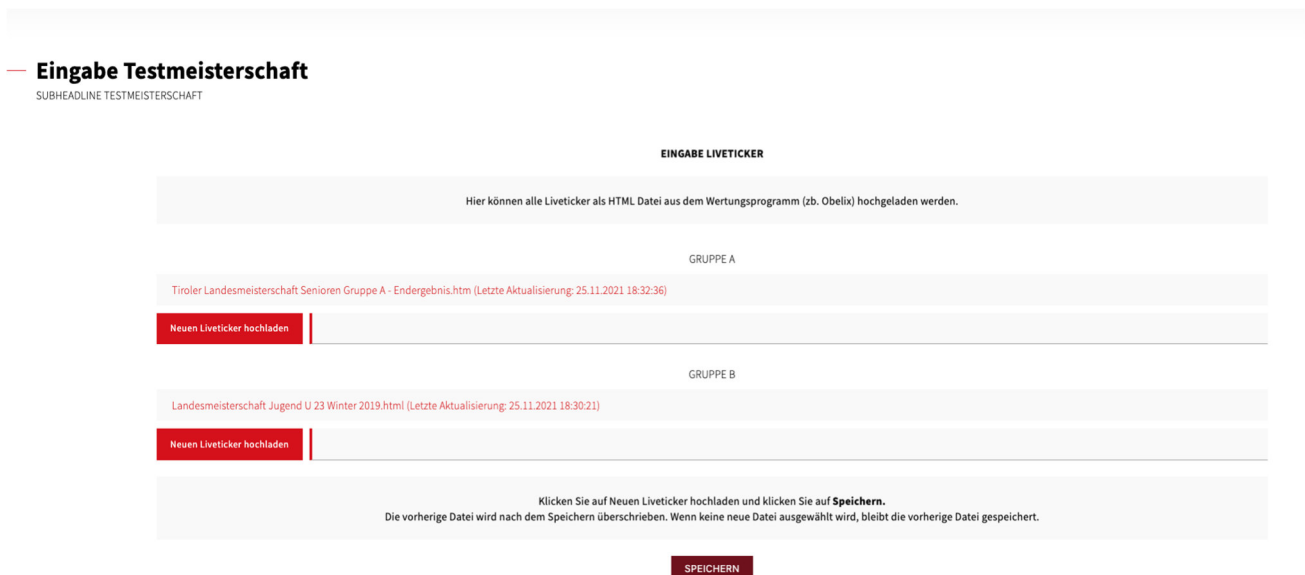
Eingabe Testmeisterschaft
SUBHEADLINE TESTMEISTERSCHAFT

EINGABE LIVETICKER

Hier können alle Liveticker als HTML Datei aus dem Wertungsprogramm (zb. Obelix) hochgeladen werden.

GRUPPE A

Tiroler Landesmeisterschaft Senioren Gruppe A - Endergebnis.htm (Letzte Aktualisierung: 25.11.2021 18:32:36)

Neuen Liveticker hochladen

GRUPPE B

Landesmeisterschaft Jugend U 23 Winter 2019.html (Letzte Aktualisierung: 25.11.2021 18:30:21)

Neuen Liveticker hochladen

Klicken Sie auf Neuen Liveticker hochladen und klicken Sie auf **Speichern.**
Die vorherige Datei wird nach dem Speichern überschrieben. Wenn keine neue Datei ausgewählt wird, bleibt die vorherige Datei gespeichert.

SPEICHERN